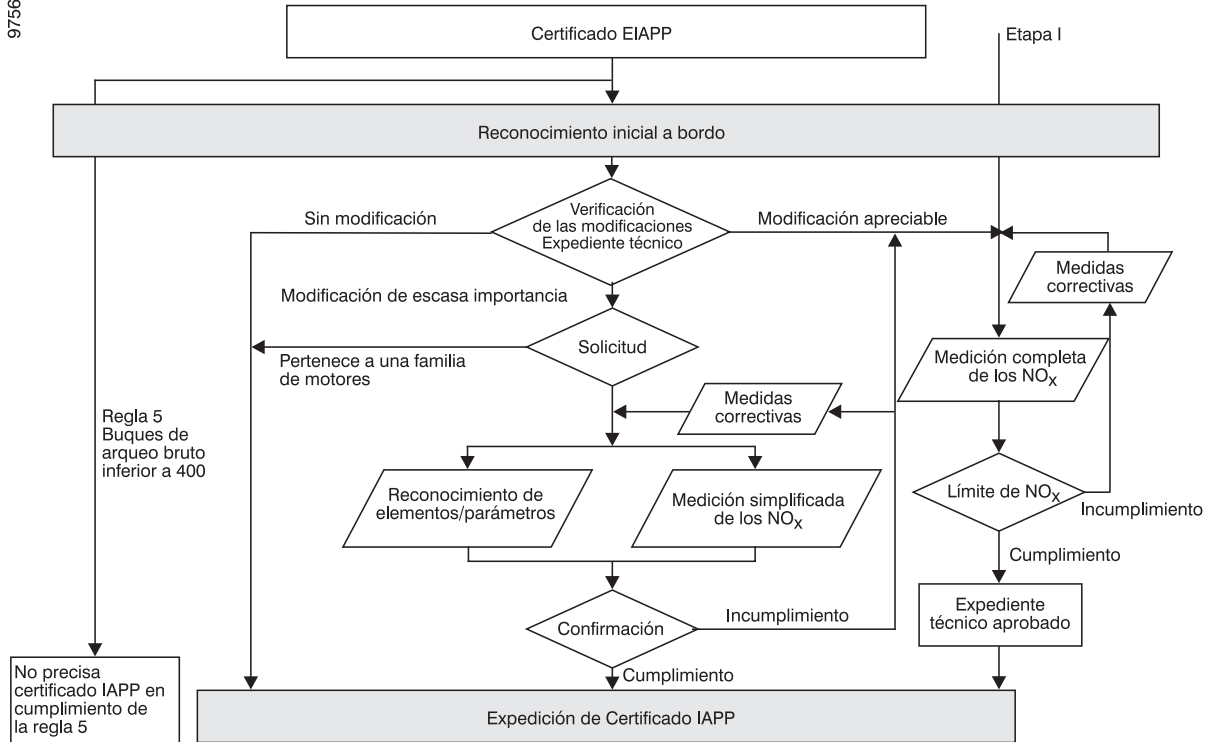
9756

Certificado EIAPP

Etapa I

Reconocimiento inicial a bordo

Sin modificación

Verificación de las modificaciones Expediente técnico

Modificación apreciable

Medidas correctivas

Modificación de escasa importancia

Solicitud

Pertenece a una familia de motores

Medición completa de los $NO_X$

Regla 5 Buques de arqueo bruto inferior a 400

Medidas correctivas

Reconocimiento de elementos/parámetros

Medición simplificada de los $NO_X$

Límite de $NO_X$

Incumplimiento

Cumplimiento

Confirmación

Incumplimiento

Expediente técnico aprobado

No precisa certificado IAPP en cumplimiento de la regla 5

Cumplimiento

Expedición de Certificado IAPP